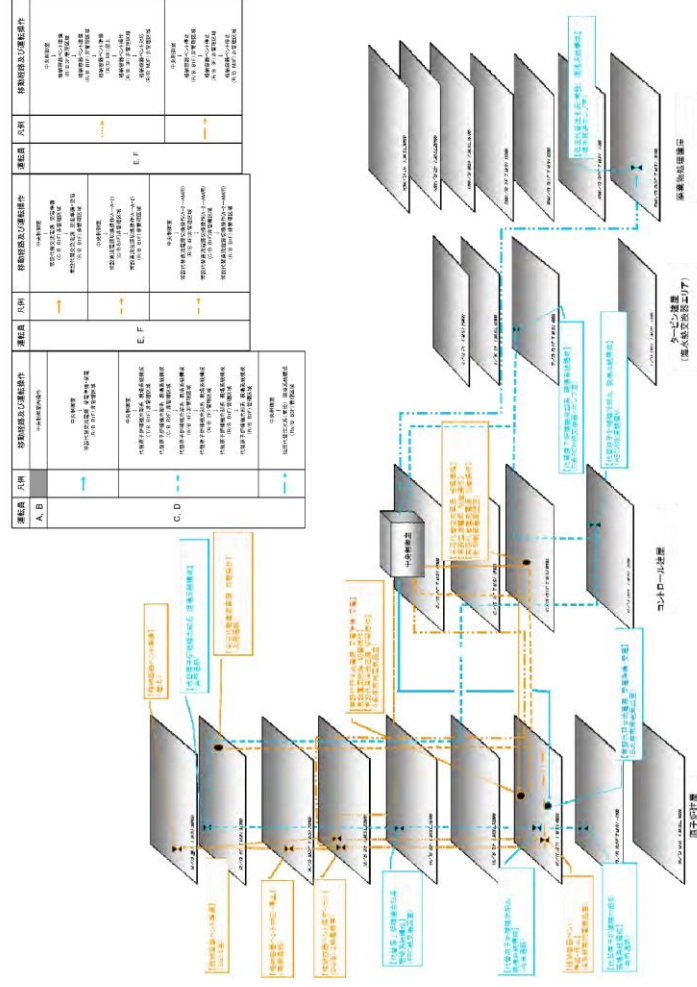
| 運転員 | 凡例 | 移動経路及び運転操作 |
|---|---|---|
| A、B | | 中央制御室内操作 |
| | | 中央制御室 ↓ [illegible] |
| C、D | | 中央制御室 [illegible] |
| | | 中央制御室 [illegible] |

| 運転員 | 凡例 | 移動経路及び運転操作 |
|---|---|---|
| E、F | | 中央制御室 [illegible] |
| | | 中央制御室 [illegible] |
| | | 中央制御室 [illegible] |

| 運転員 | 凡例 | 移動経路及び運転操作 |
|---|---|---|
| E、F | | 中央制御室 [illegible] |
| | | 中央制御室 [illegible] |

中央制御室

原子炉建屋

コントロール建屋

タービン建屋
(屋外経路含むエリア)

廃棄物処理建屋